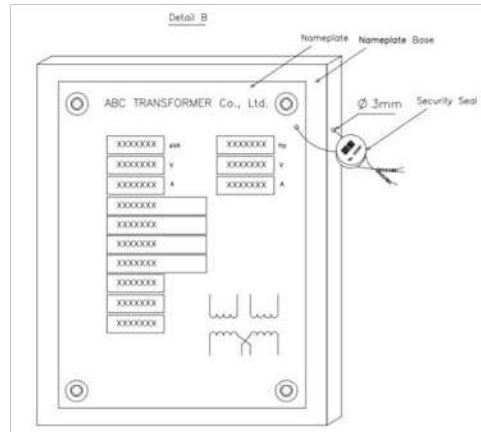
Detail B

Nameplate

Nameplate Base

Ø 3mm

Security Seal

ABC TRANSFORMER Co., Ltd.

XXXXXXX kVA

XXXXXXX Hz

XXXXXXX V

XXXXXXX V

XXXXXXX A

XXXXXXX A

XXXXXXX

XXXXXXX

XXXXXXX

XXXXXXX

XXXXXXX

XXXXXXX

XXXXXXX